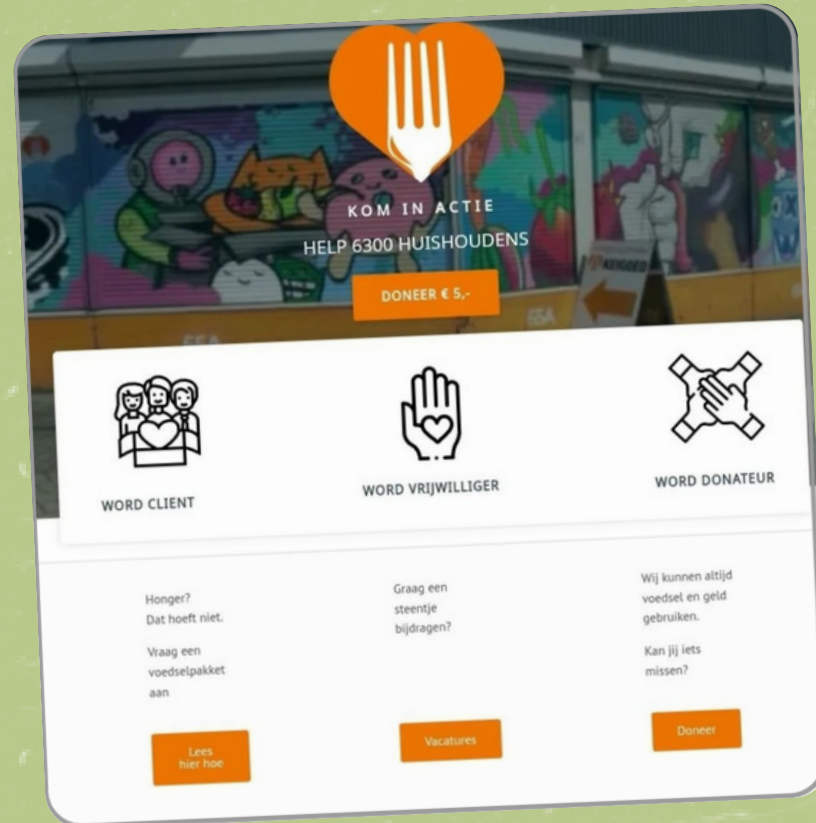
KOM IN ACTIE

HELP 6300 HUISHOUDENS

DONEER € 5,-

WORD CLIENT

WORD VRIJWILLIGER

WORD DONATEUR

Honger?
Dat hoeft niet.

Vraag een voedselpakket aan

Lees hier hoe

Graag een steentje bijdragen?

Vacatures

Wij kunnen altijd voedsel en geld gebruiken.

Kan jij iets missen?

Doneer